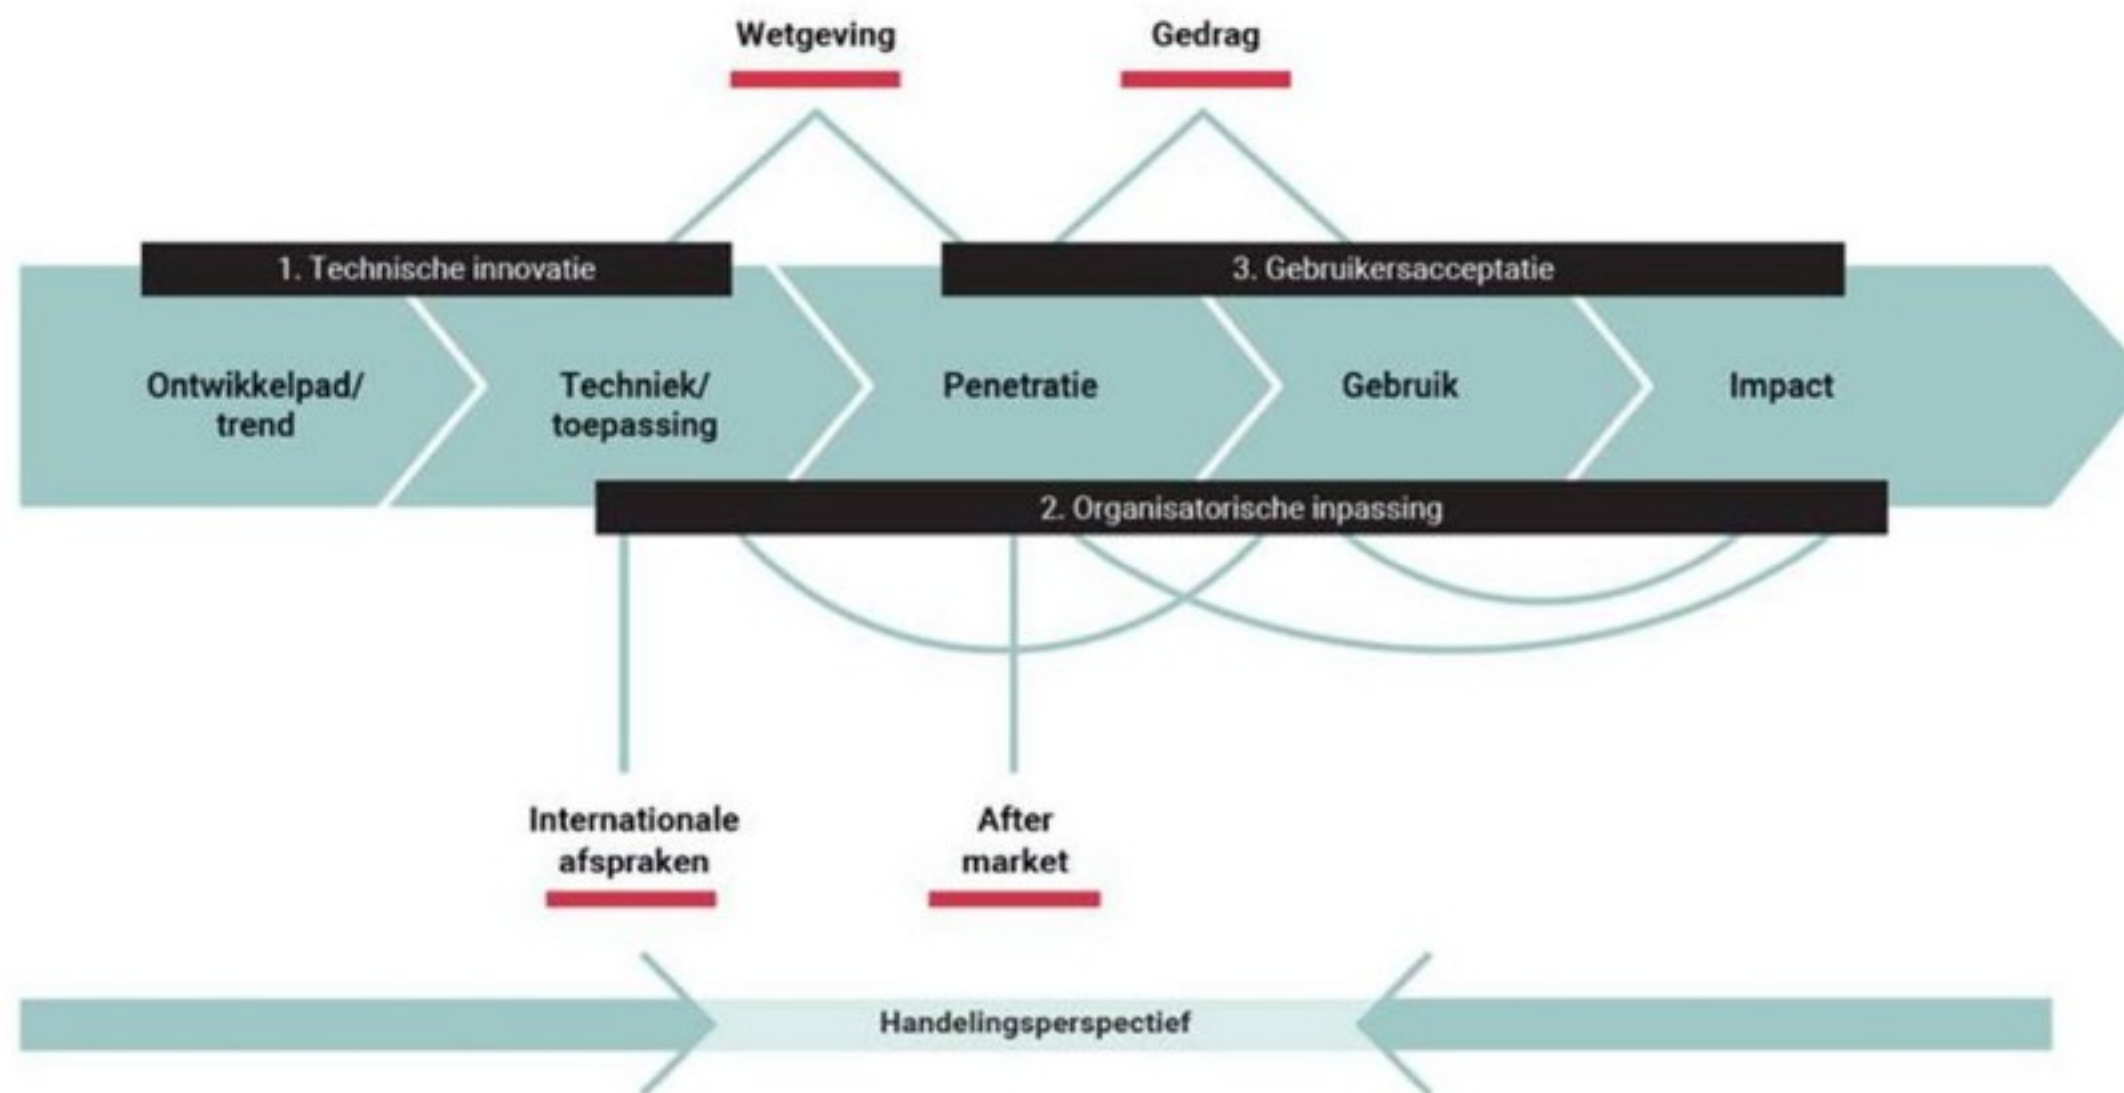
Wetgeving

Gedrag

1. Technische innovatie

3. Gebruikersacceptatie

Ontwikkelpad/ trend

Techniek/ toepassing

Penetratie

Gebruik

Impact

2. Organisatorische inpassing

Internationale afspraken

After market

Handelingsperspectief